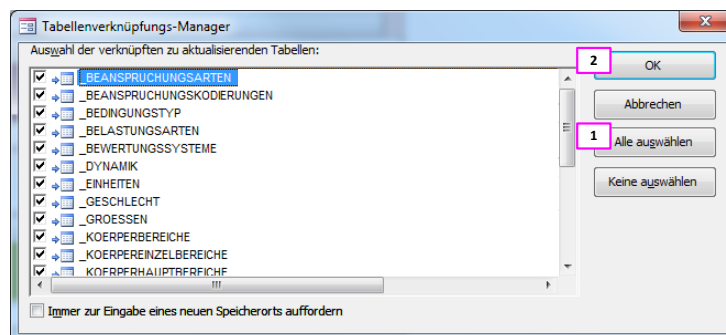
Tabellenverknüpfungs-Manager

Auswahl der verknüpften zu aktualisierenden Tabellen:

_BEANSPRUCHUNGSARTEN
_BEANSPRUCHUNGSKODIERUNGEN
_BEDINGUNGSTYP
_BELASTUNGSARTEN
_BEWERTUNGSSYSTEME
_DYNAMIK
_EINHEITEN
_GESCHLECHT
_GROESSEN
_KOERPERBEREICHE
_KOERPEREINZELBEREICHE
_KOERPERHAUPTBEREICHE

Immer zur Eingabe eines neuen Speicherorts auffordern

2
OK
Abbrechen
1
Alle auswählen
Keine auswählen